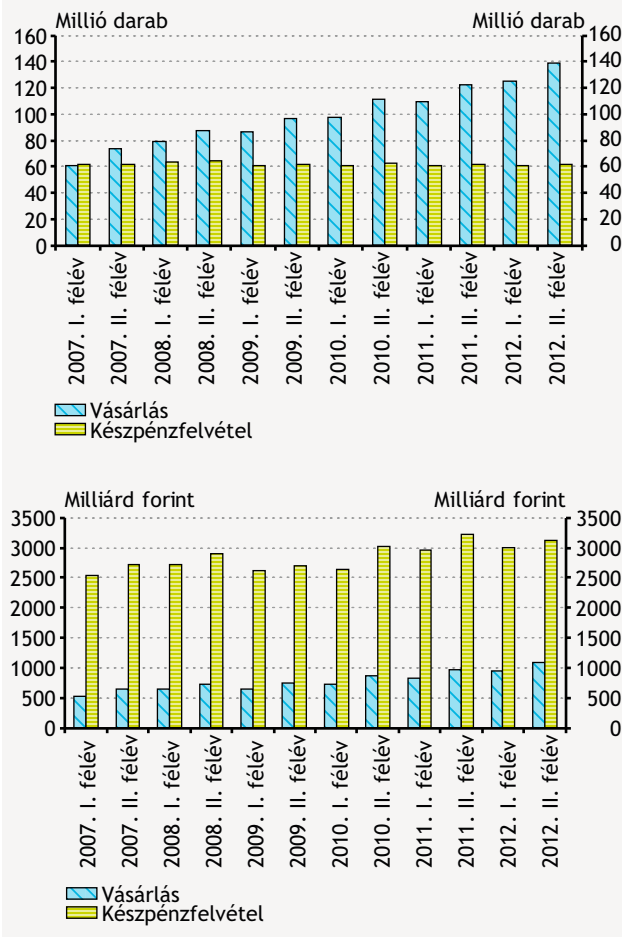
Millió darab

Millió darab

160
140
120
100
80
60
40
20
0

160
140
120
100
80
60
40
20
0

2007. I. félév
2007. II. félév
2008. I. félév
2008. II. félév
2009. I. félév
2009. II. félév
2010. I. félév
2010. II. félév
2011. I. félév
2011. II. félév
2012. I. félév
2012. II. félév

Vásárlás
Készpénzfelvétel

Milliárd forint

Milliárd forint

3500
3000
2500
2000
1500
1000
500
0

3500
3000
2500
2000
1500
1000
500
0

2007. I. félév
2007. II. félév
2008. I. félév
2008. II. félév
2009. I. félév
2009. II. félév
2010. I. félév
2010. II. félév
2011. I. félév
2011. II. félév
2012. I. félév
2012. II. félév

Vásárlás
Készpénzfelvétel